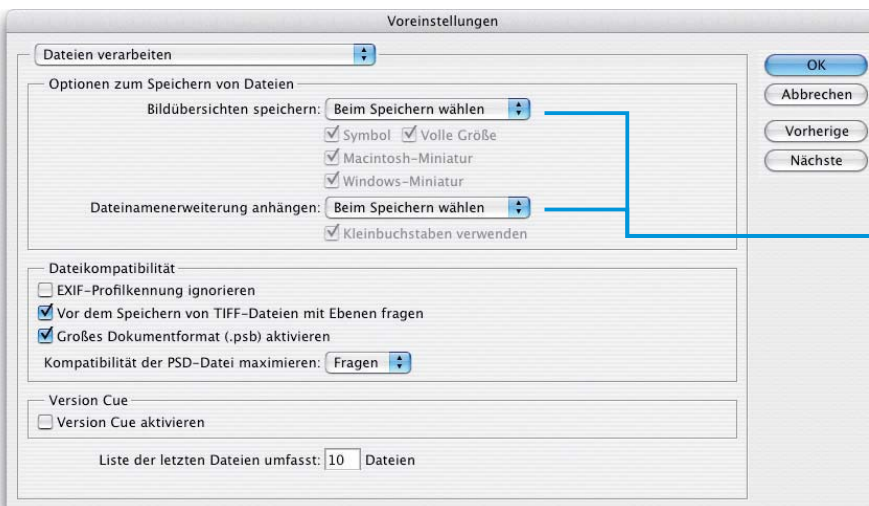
Voreinstellungen

Dateien verarbeiten

Optionen zum Speichern von Dateien

Bildübersichten speichern: Beim Speichern wählen

Symbol Volle Größe

Macintosh-Miniatur

Windows-Miniatur

Dateinamenerweiterung anhängen: Beim Speichern wählen

Kleinbuchstaben verwenden

Dateikompatibilität

EXIF-Profilkennung ignorieren

Vor dem Speichern von TIFF-Dateien mit Ebenen fragen

Großes Dokumentformat (.psb) aktivieren

Kompatibilität der PSD-Datei maximieren: Fragen

Version Cue

Version Cue aktivieren

Liste der letzten Dateien umfasst: 10 Dateien

OK

Abbrechen

Vorherige

Nächste